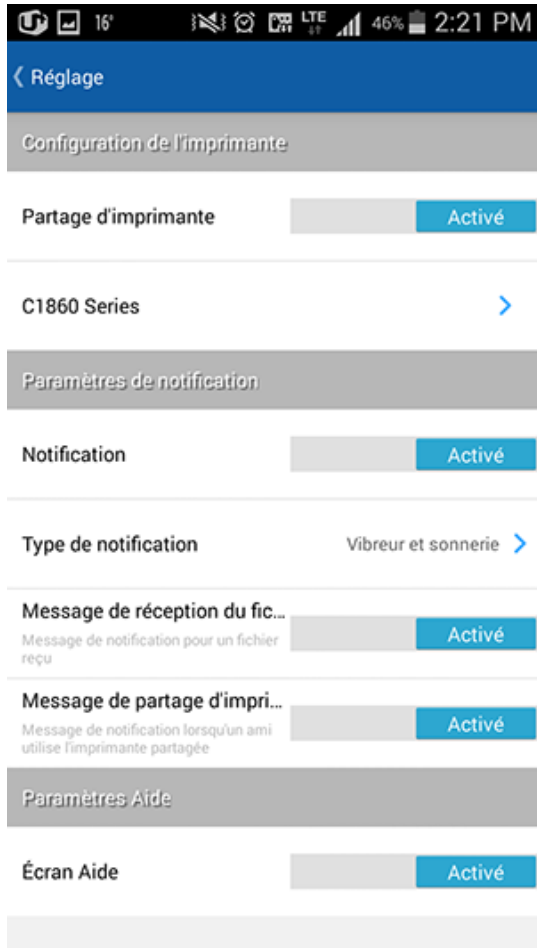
16° LTE 46% 2:21 PM

Réglage

Configuration de l'imprimante

Partage d'imprimante Activé

C1860 Series

Paramètres de notification

Notification Activé

Type de notification Vibreur et sonnerie

Message de réception du fic...
Message de notification pour un fichier reçu
Activé

Message de partage d'impri...
Message de notification lorsqu'un ami utilise l'imprimante partagée
Activé

Paramètres Aide

Écran Aide Activé